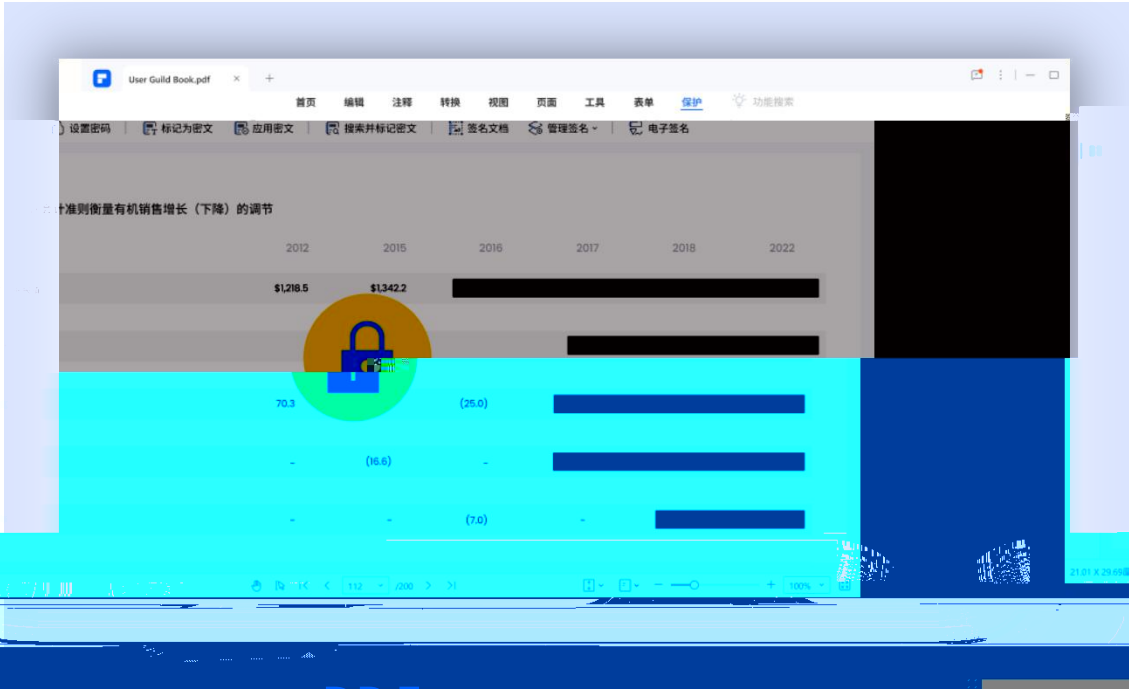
User Guild Book.pdf

首页 编辑 注释 转换 视图 页面 工具 表单 保护 功能搜索

设置密码 | 标记为密文 | 应用密文 | 搜索并标记密文 | 签名文档 | 管理签名 | 电子签名

计准则衡量有机销售增长（下降）的调节

| | 2012 | 2015 | 2016 | 2017 | 2018 | 2022 |
|---|---|---|---|---|---|---|
| | $1,218.5 | $1,342.2 | | | | |
| | | | | | | |
| | 70.3 | | (25.0) | | | |
| | - | (16.6) | - | | | |
| | - | - | (7.0) | - | | |

112 /200 100%

21.01 X 29.69